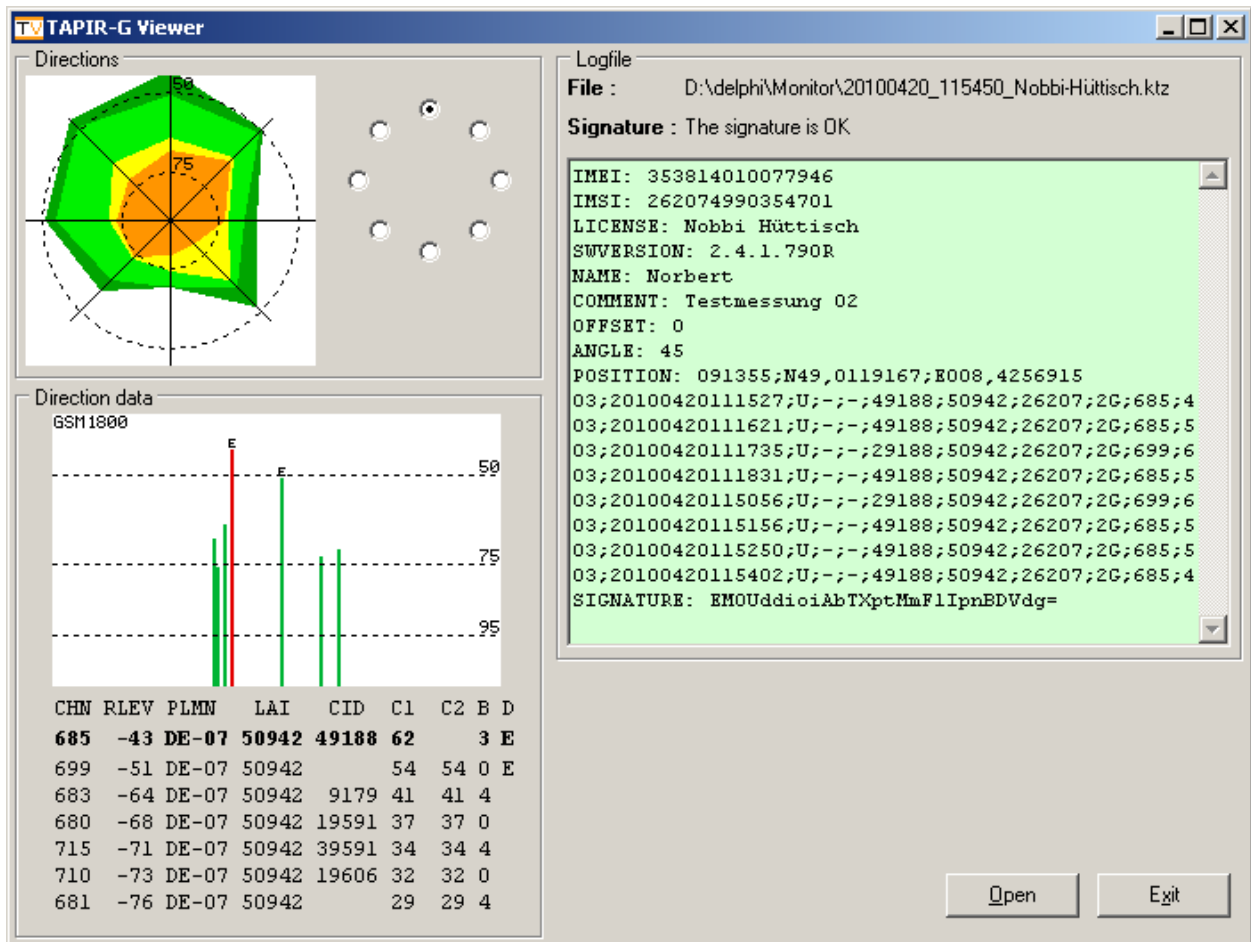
TV TAPIR-G Viewer

Directions

50

75

Direction data

GSM1800

E

E

50

75

95

| CHN | RLEV | PLMN | LAI | CID | C1 | C2 | B | D |
|---|---|---|---|---|---|---|---|---|
| **685** | **-43** | **DE-07** | **50942** | **49188** | **62** | | **3** | **E** |
| 699 | -51 | DE-07 | 50942 | | 54 | 54 | 0 | E |
| 683 | -64 | DE-07 | 50942 | 9179 | 41 | 41 | 4 | |
| 680 | -68 | DE-07 | 50942 | 19591 | 37 | 37 | 0 | |
| 715 | -71 | DE-07 | 50942 | 39591 | 34 | 34 | 4 | |
| 710 | -73 | DE-07 | 50942 | 19606 | 32 | 32 | 0 | |
| 681 | -76 | DE-07 | 50942 | | 29 | 29 | 4 | |

Logfile

File : D:\delphi\Monitor\20100420_115450_Nobbi-Hüttisch.ktz

Signature : The signature is OK

IMEI: 353814010077946
IMSI: 262074990354701
LICENSE: Nobbi Hüttisch
SWVERSION: 2.4.1.790R
NAME: Norbert
COMMENT: Testmessung 02
OFFSET: 0
ANGLE: 45
POSITION: 091355;N49,0119167;E008,4256915
03;20100420111527;U;-;-;49188;50942;26207;2G;685;4
03;20100420111621;U;-;-;49188;50942;26207;2G;685;5
03;20100420111735;U;-;-;29188;50942;26207;2G;699;6
03;20100420111831;U;-;-;49188;50942;26207;2G;685;5
03;20100420115056;U;-;-;29188;50942;26207;2G;699;6
03;20100420115156;U;-;-;49188;50942;26207;2G;685;5
03;20100420115250;U;-;-;49188;50942;26207;2G;685;5
03;20100420115402;U;-;-;49188;50942;26207;2G;685;4
SIGNATURE: EMOUddioiAbTXptMmFlIpnBDVdg=

Open

Exit